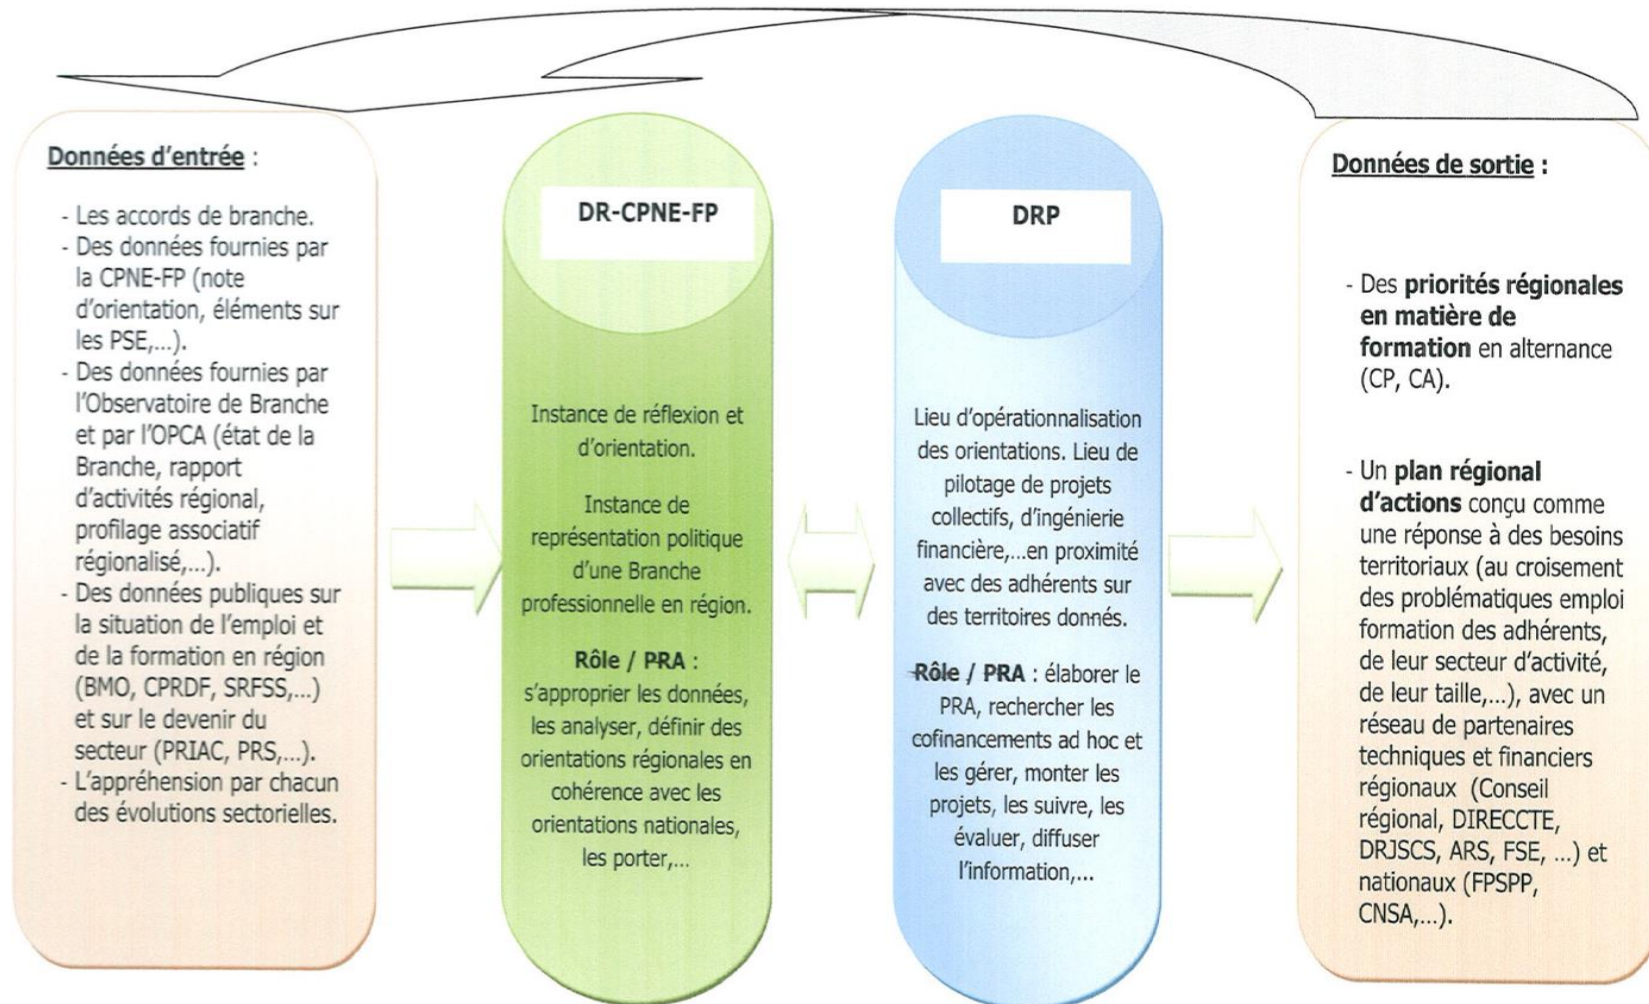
Données d'entrée :

- Les accords de branche.
- Des données fournies par la CPNE-FP (note d'orientation, éléments sur les PSE,...).
- Des données fournies par l'Observatoire de Branche et par l'OPCA (état de la Branche, rapport d'activités régional, profilage associatif régionalisé,...).
- Des données publiques sur la situation de l'emploi et de la formation en région (BMO, CPRDF, SRFSS,...) et sur le devenir du secteur (PRIAC, PRS,...).
- L'appréhension par chacun des évolutions sectorielles.

DR-CPNE-FP

Instance de réflexion et d'orientation.

Instance de représentation politique d'une Branche professionnelle en région.

Rôle / PRA : s'approprier les données, les analyser, définir des orientations régionales en cohérence avec les orientations nationales, les porter,...

DRP

Lieu d'opérationnalisation des orientations. Lieu de pilotage de projets collectifs, d'ingénierie financière,...en proximité avec des adhérents sur des territoires donnés.

Rôle / PRA : élaborer le PRA, rechercher les cofinancements ad hoc et les gérer, monter les projets, les suivre, les évaluer, diffuser l'information,...

Données de sortie :

- Des priorités régionales en matière de formation en alternance (CP, CA).

- Un plan régional d'actions conçu comme une réponse à des besoins territoriaux (au croisement des problématiques emploi formation des adhérents, de leur secteur d'activité, de leur taille,...), avec un réseau de partenaires techniques et financiers régionaux (Conseil régional, DIRECCTE, DRJSCS, ARS, FSE, ...) et nationaux (FPSPP, CNSA,...).